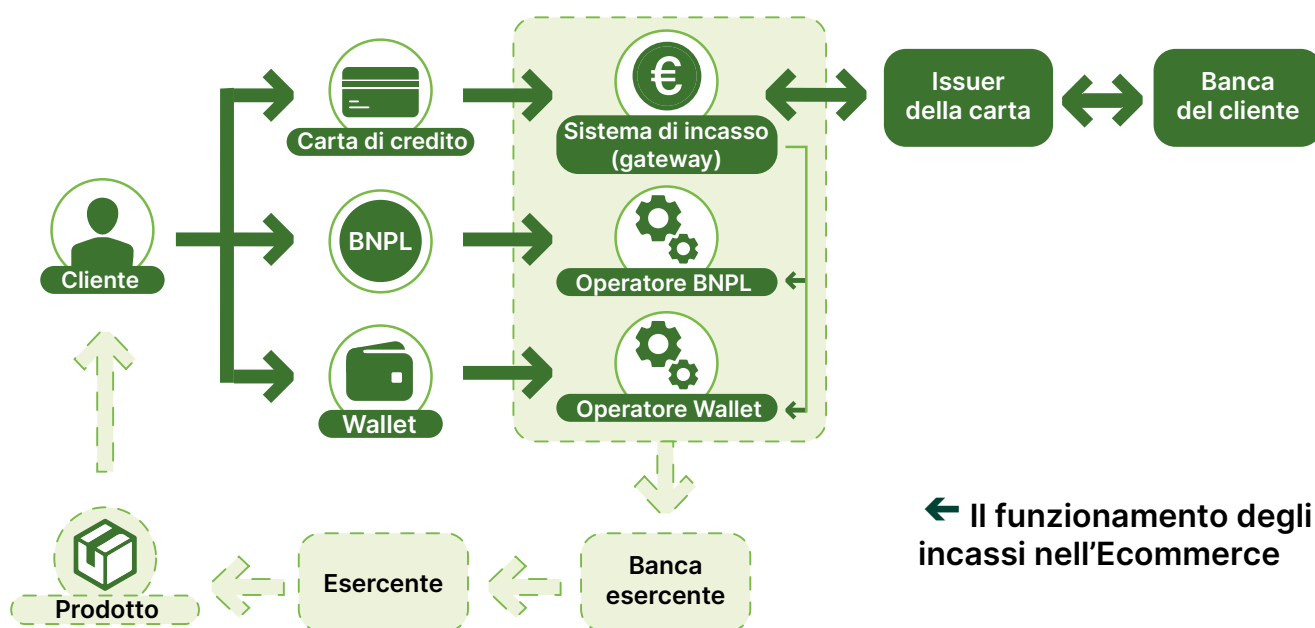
Carta di credito

€

Sistema di incasso (gateway)

Issuer della carta

Banca del cliente

Cliente

BNPL

Operatore BNPL

Wallet

Operatore Wallet

Prodotto

Esercente

Banca esercente

Il funzionamento degli incassi nell'Ecommerce